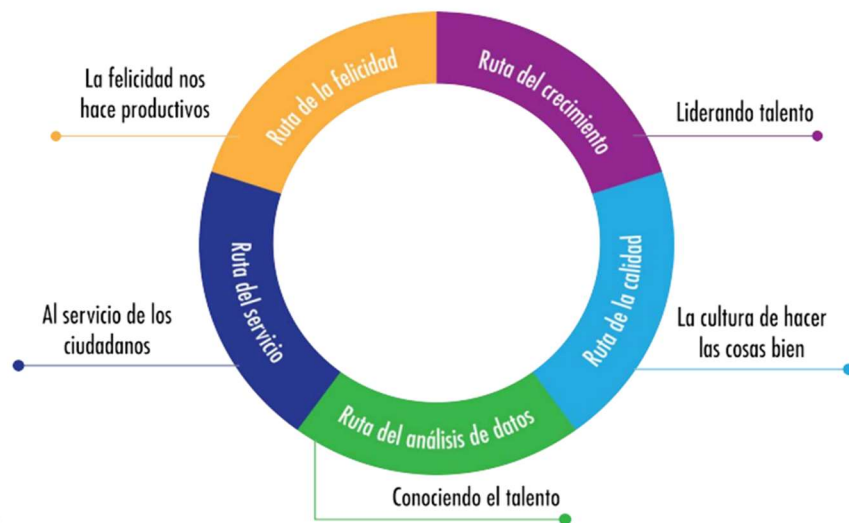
La felicidad nos hace productivos

Ruta de la felicidad

Ruta del crecimiento

Liderando talento

Ruta del servicio

Ruta de la calidad

Al servicio de los ciudadanos

La cultura de hacer las cosas bien

Ruta del análisis de datos

Conociendo el talento